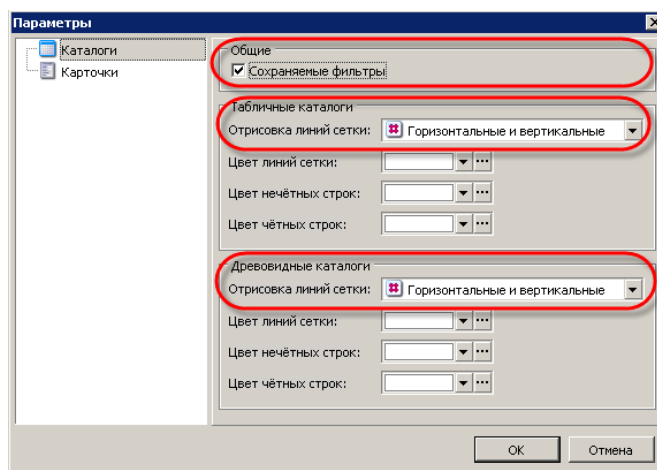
Параметры

Каталоги
Карточки

Общие
Сохраняемые фильтры

Табличные каталоги
Отрисовка линий сетки: Горизонтальные и вертикальные
Цвет линий сетки:
Цвет нечётных строк:
Цвет чётных строк:

Древовидные каталоги
Отрисовка линий сетки: Горизонтальные и вертикальные
Цвет линий сетки:
Цвет нечётных строк:
Цвет чётных строк:

ОК
Отмена